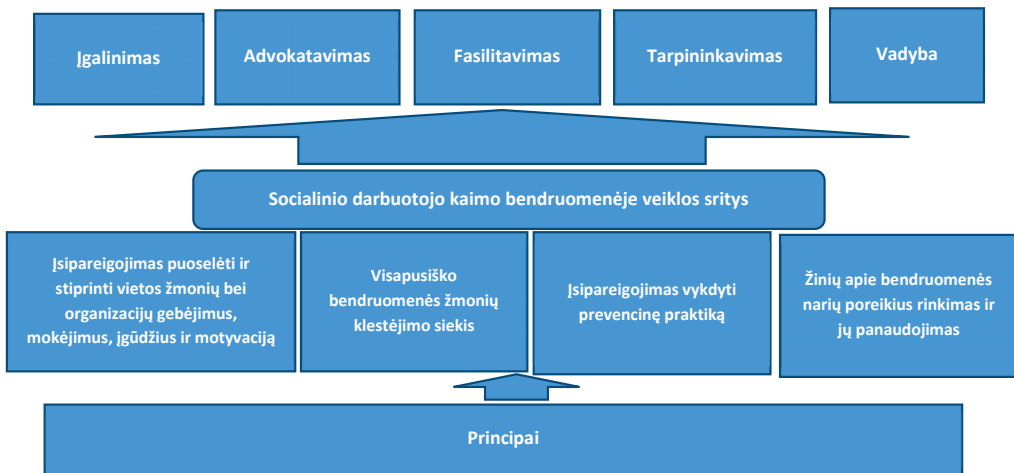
Įgalinimas

Advokatavimas

Fasilitavimas

Tarpininkavimas

Vadyba

Socialinio darbuotojo kaimo bendruomenėje veiklos sritys

Įsipareigojimas puoselėti ir stiprinti vietos žmonių bei organizacijų gebėjimus, mokėjimus, įgūdžius ir motyvaciją

Visapusiško bendruomenės žmonių klestėjimo siekis

Įsipareigojimas vykdyti prevencinę praktiką

Žinių apie bendruomenės narių poreikius rinkimas ir jų panaudojimas

Principai